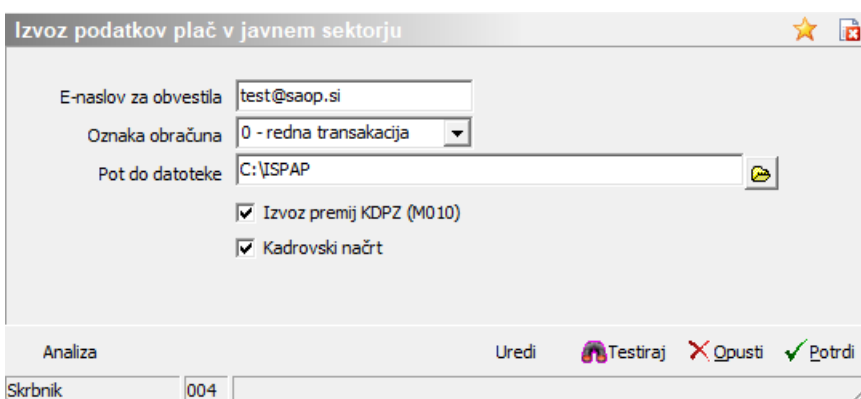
Izvoz podatkov plač v javnem sektorju

E-naslov za obvestila test@saop.si

Oznaka obračuna 0 - redna transakacija

Pot do datoteke C:\ISPAP

Izvoz premij KDPZ (M010)

Kadrovski načrt

Analiza

Uredi

Testiraj

Opusti

Potrdi

Skrbnik

004